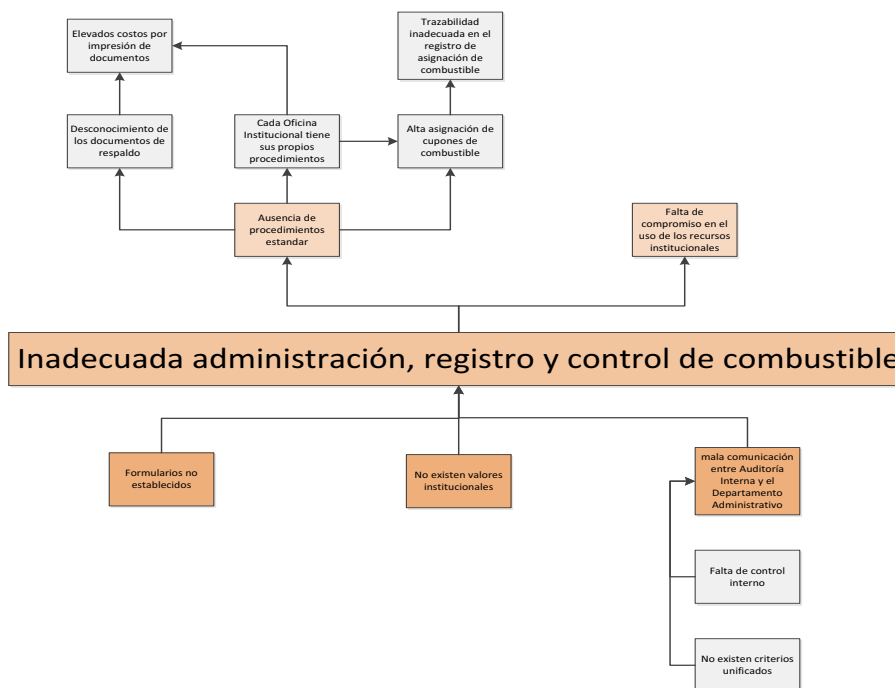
Elevados costos por impresión de documentos

Trazabilidad inadecuada en el registro de asignación de combustible

Desconocimiento de los documentos de respaldo

Cada Oficina Institucional tiene sus propios procedimientos

Alta asignación de cupones de combustible

Ausencia de procedimientos estandar

Falta de compromiso en el uso de los recursos institucionales

Inadecuada administración, registro y control de combustible

Formularios no establecidos

No existen valores institucionales

mala comunicación entre Auditoría Interna y el Departamento Administrativo

Falta de control interno

No existen criterios unificados